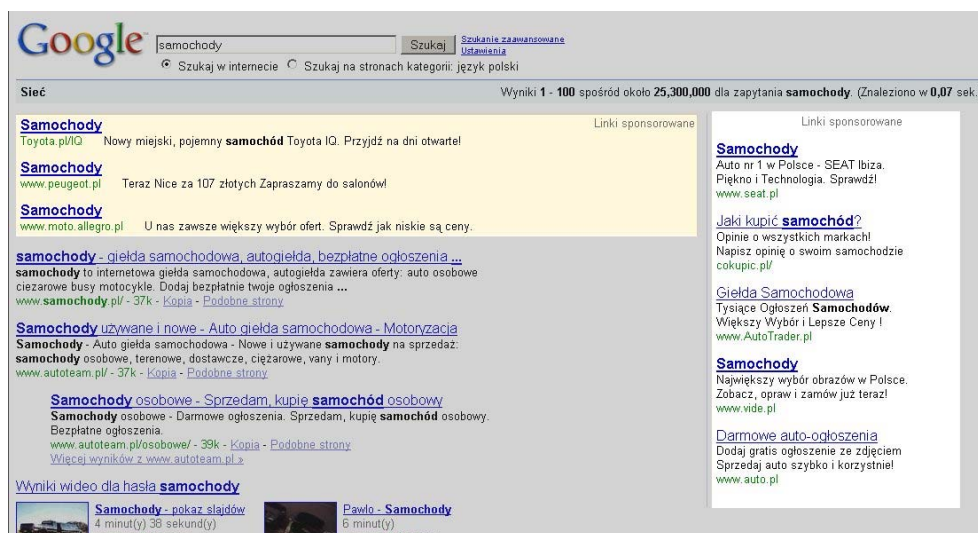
Google

samochody | Szukaj | Szukanie zaawansowane
Ustawienia

Szukaj w internecie   Szukaj na stronach kategorii: język polski

Sieć

Wyniki 1 - 100 spośród około 25,300,000 dla zapytania samochody. (Znaleziono w 0,07 sek.

Linki sponsorowane

Samochody
Toyota.pl/IQ   Nowy miejski, pojemny samochód Toyota IQ. Przyjdź na dni otwarte!

Samochody
www.peugeot.pl   Teraz Nice za 107 złotych Zapraszamy do salonów!

Samochody
www.moto.allegro.pl   U nas zawsze większy wybór ofert. Sprawdź jak niskie są ceny.

samochody - giełda samochodowa, autogiełda, bezpłatne ogłoszenia ...
samochody to internetowa giełda samochodowa, autogiełda zawiera oferty: auto osobowe ciezarowe busy motocykle. Dodaj bezpłatnie twoje ogłoszenia ...
www.samochody.pl/ - 37k - Kopia - Podobne strony

Samochody używane i nowe - Auto giełda samochodowa - Motoryzacja
Samochody - Auto giełda samochodowa - Nowe i używane samochody na sprzedaż: samochody osobowe, terenowe, dostawcze, ciężarowe, vany i motory.
www.autoteam.pl/ - 37k - Kopia - Podobne strony

Samochody osobowe - Sprzedam, kupię samochód osobowy
Samochody osobowe - Darmowe ogłoszenia. Sprzedam, kupię samochód osobowy. Bezpłatne ogłoszenia.
www.autoteam.pl/osobowe/ - 39k - Kopia - Podobne strony
Więcej wyników z www.autoteam.pl »

Wyniki wideo dla hasła samochody

Samochody - pokaz slajdów
4 minut(y) 38 sekund(y)

Pawlo - Samochody
6 minut(y)

Linki sponsorowane

Samochody
Auto nr 1 w Polsce - SEAT Ibiza. Piękno i Technologia. Sprawdź!
www.seat.pl

Jaki kupić samochód?
Opinie o wszystkich markach! Napisz opinię o swoim samochodzie
cokupic.pl/

Giełda Samochodowa
Tysiące Ogłoszeń Samochodów. Większy Wybór i Lepsze Ceny !
www.AutoTrader.pl

Samochody
Największy wybór obrazów w Polsce. Zobacz, opraw i zamów już teraz!
www.vide.pl

Darmowe auto-ogłoszenia
Dodaj gratis ogłoszenie ze zdjęciem Sprzedaj auto szybko i korzystnie!
www.auto.pl